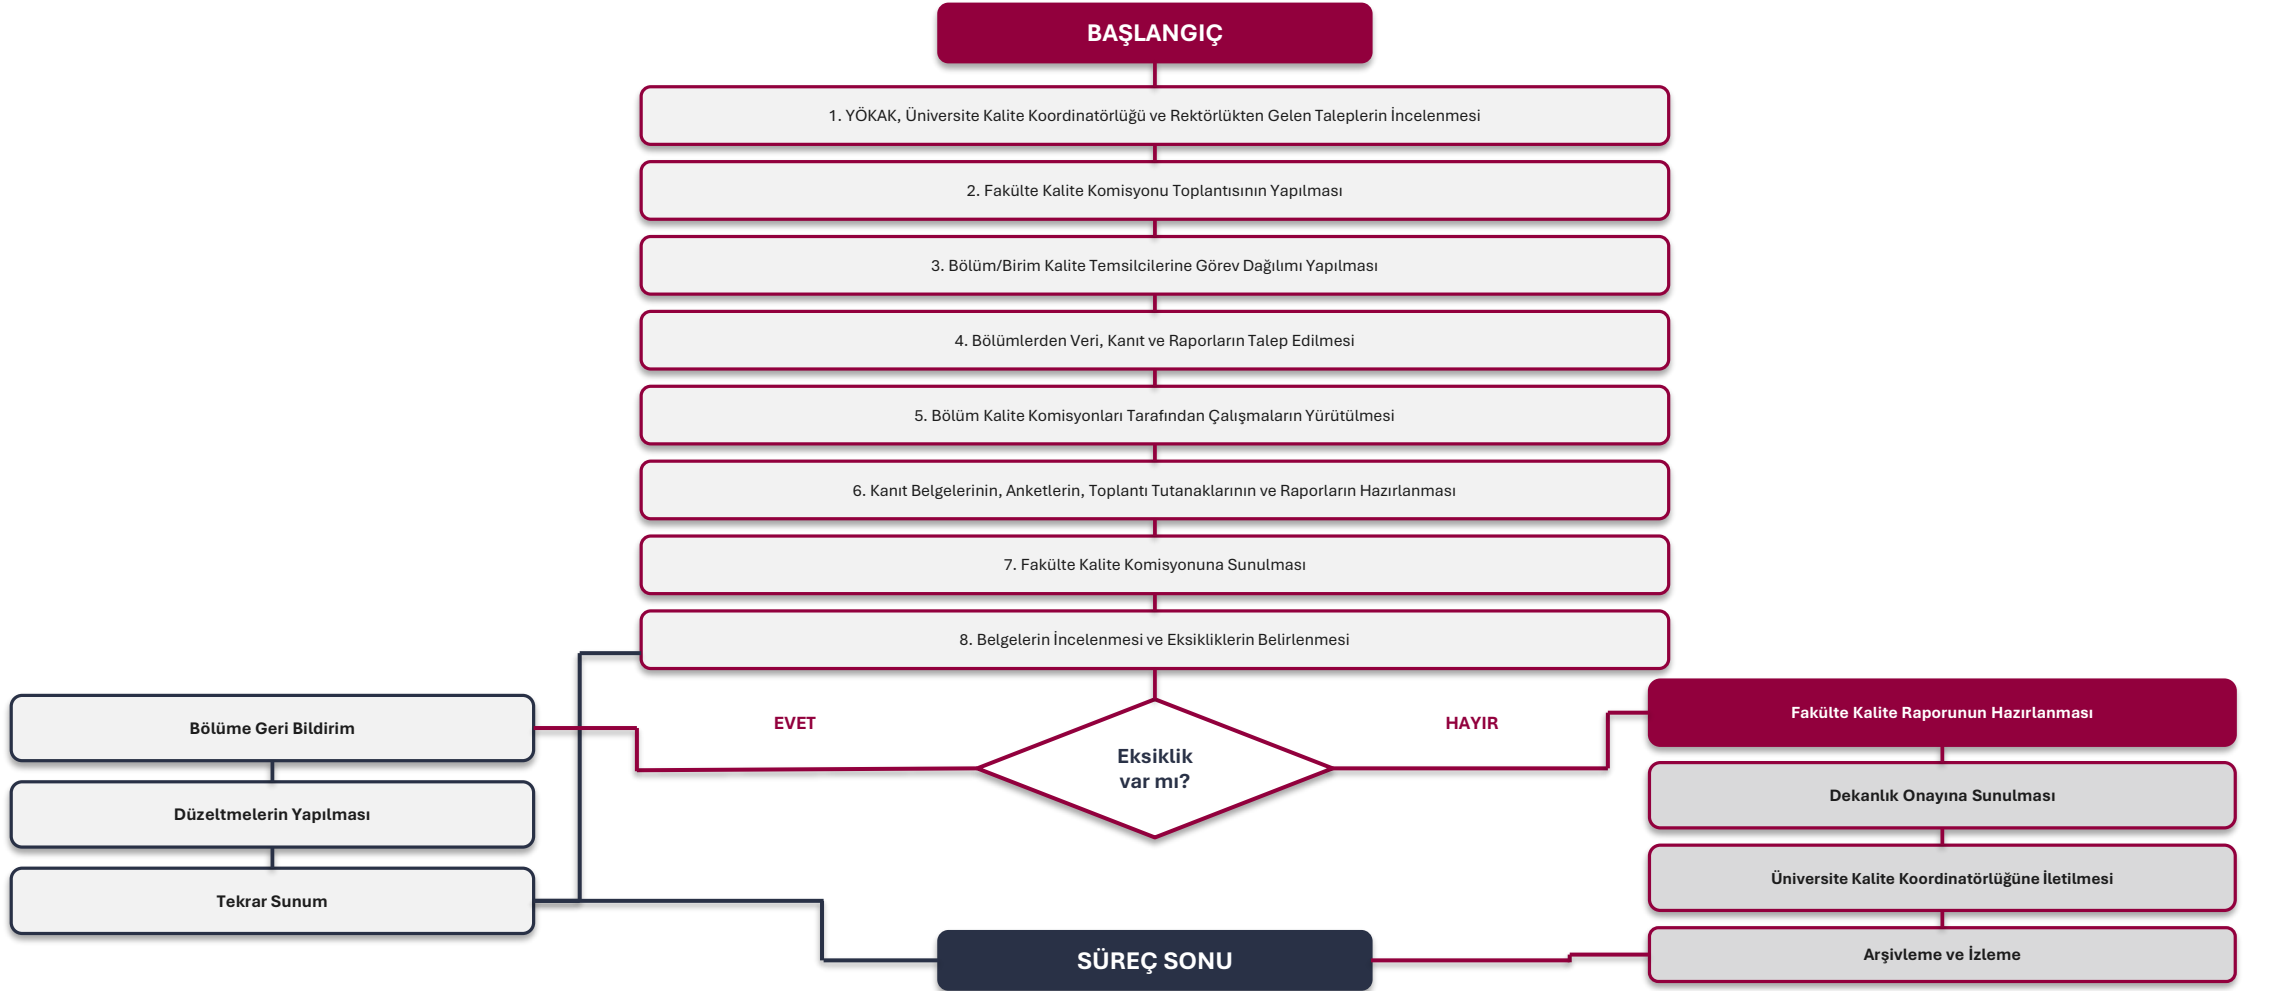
BAŞLANGIÇ

1. YÖKAK, Üniversite Kalite Koordinatörlüğü ve Rektörlükten Gelen Taleplerin İncelenmesi

2. Fakülte Kalite Komisyonu Toplantısının Yapılması

3. Bölüm/Birim Kalite Temsilcilerine Görev Dağılımı Yapılması

4. Bölümlerden Veri, Kanıt ve Raporların Talep Edilmesi

5. Bölüm Kalite Komisyonları Tarafından Çalışmaların Yürütülmesi

6. Kanıt Belgelerinin, Anketlerin, Toplantı Tutanaklarının ve Raporların Hazırlanması

7. Fakülte Kalite Komisyonuna Sunulması

8. Belgelerin İncelenmesi ve Eksikliklerin Belirlenmesi

Eksiklik var mı?

EVET

HAYIR

Bölüme Geri Bildirim

Düzeltmelerin Yapılması

Tekrar Sunum

Fakülte Kalite Raporunun Hazırlanması

Dekanlık Onayına Sunulması

Üniversite Kalite Koordinatörlüğüne İletilmesi

Arşivleme ve İzleme

SÜREÇ SONU